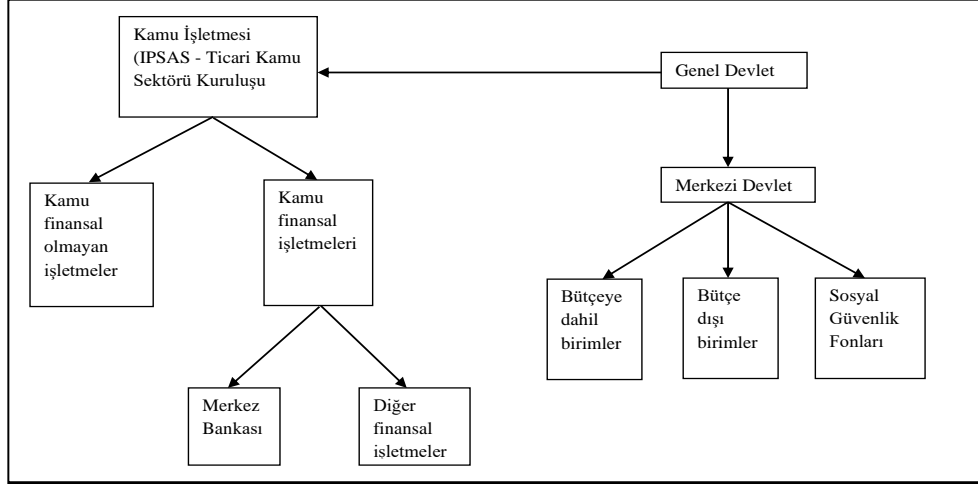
Kamu İşletmesi (IPSAS - Ticari Kamu Sektörü Kuruluşu

Genel Devlet

Kamu finansal olmayan işletmeler

Kamu finansal işletmeleri

Merkezi Devlet

Bütçeye dahil birimler

Bütçe dışı birimler

Sosyal Güvenlik Fonları

Merkez Bankası

Diğer finansal işletmeler